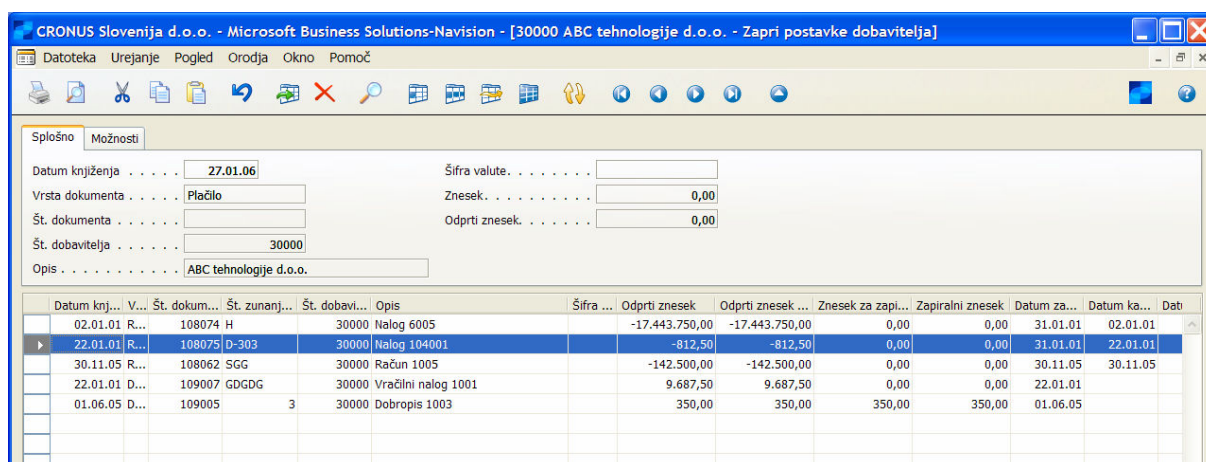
CRONUS Slovenija d.o.o. - Microsoft Business Solutions-Navision - [30000 ABC tehnologije d.o.o. - Zapri postavke dobavitelja]

Datoteka Urejanje Pogled Orodja Okno Pomoč

Splošno Možnosti

Datum knjiženja . . . . . 27.01.06
Vrsta dokumenta . . . . . Plačilo
Št. dokumenta . . . . . .
Št. dobavitelja . . . . . . 30000
Opis . . . . . . . . . . . ABC tehnologije d.o.o.

Šifra valute. . . . . . . .
Znesek. . . . . . . . . . 0,00
Odprti znesek. . . . . . . 0,00

| Datum knj... | V... | Št. dokum... | Št. zunanj... | Št. dobavi... | Opis | Šifra ... | Odprti znesek | Odprti znesek ... | Znesek za zapi... | Zapiralni znesek | Datum za... | Datum ka... | Dat |
|---|---|---|---|---|---|---|---|---|---|---|---|---|---|
| 02.01.01 | R... | 108074 | H | 30000 | Nalog 6005 | | -17.443.750,00 | -17.443.750,00 | 0,00 | 0,00 | 31.01.01 | 02.01.01 | |
| 22.01.01 | R... | 108075 | D-303 | 30000 | Nalog 104001 | | -812,50 | -812,50 | 0,00 | 0,00 | 31.01.01 | 22.01.01 | |
| 30.11.05 | R... | 108062 | SGG | 30000 | Račun 1005 | | -142.500,00 | -142.500,00 | 0,00 | 0,00 | 30.11.05 | 30.11.05 | |
| 22.01.01 | D... | 109007 | GDGDG | 30000 | Vračilni nalog 1001 | | 9.687,50 | 9.687,50 | 0,00 | 0,00 | 22.01.01 | | |
| 01.06.05 | D... | 109005 | 3 | 30000 | Dobropis 1003 | | 350,00 | 350,00 | 350,00 | 350,00 | 01.06.05 | | |